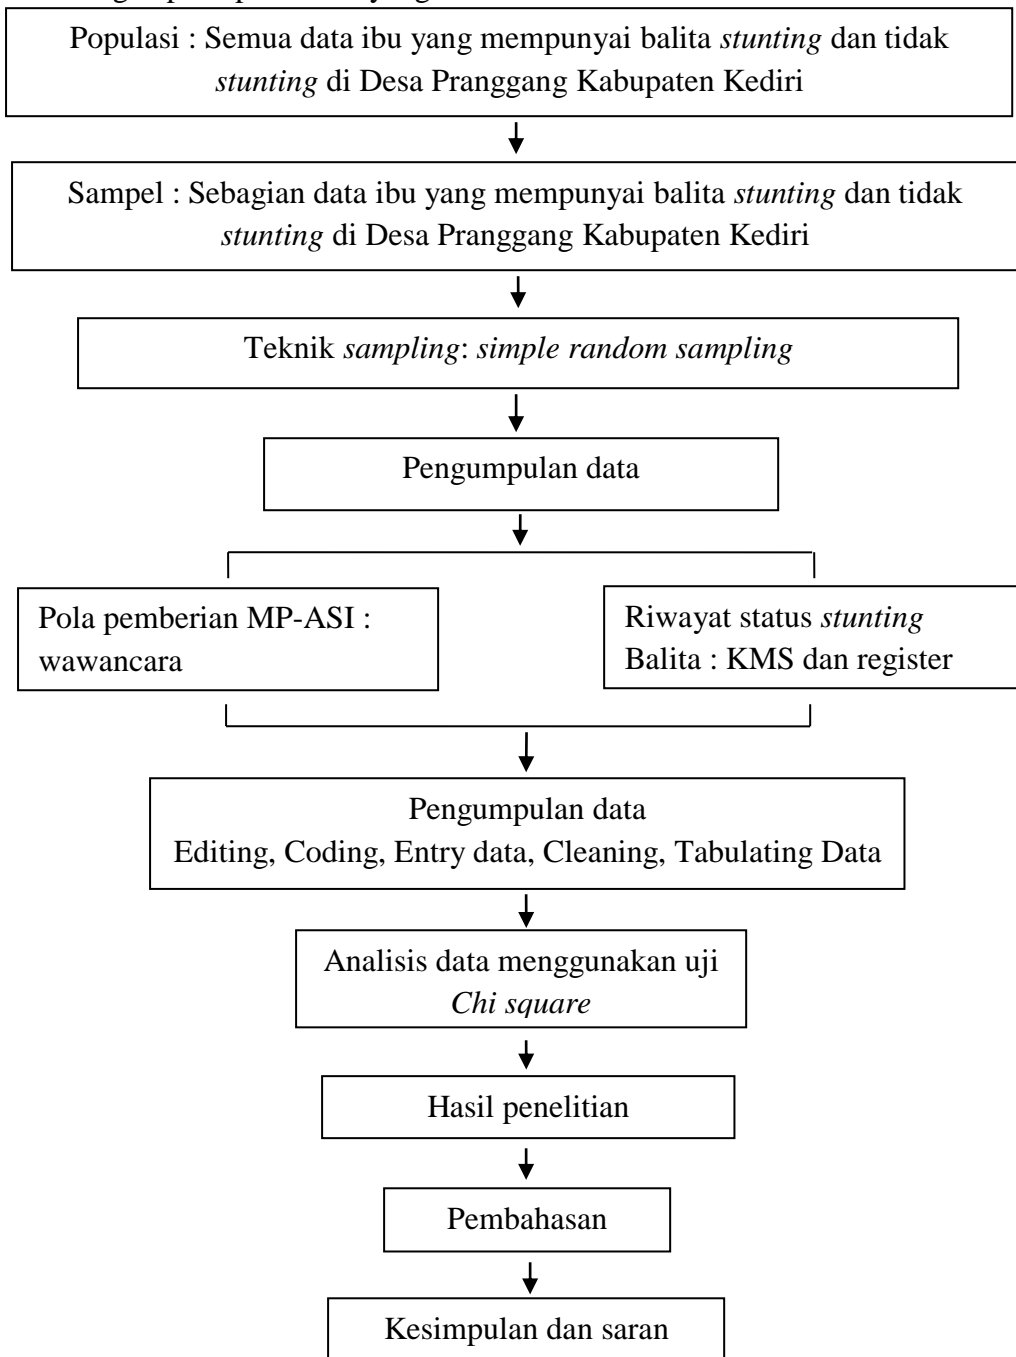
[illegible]

Populasi : Semua data ibu yang mempunyai balita *stunting* dan tidak *stunting* di Desa Pranggang Kabupaten Kediri

Sampel : Sebagian data ibu yang mempunyai balita *stunting* dan tidak *stunting* di Desa Pranggang Kabupaten Kediri

Teknik *sampling*: *simple random sampling*

Pengumpulan data

Pola pemberian MP-ASI : wawancara

Riwayat status *stunting* Balita : KMS dan register

Pengumpulan data
Editing, Coding, Entry data, Cleaning, Tabulating Data

Analisis data menggunakan uji *Chi square*

Hasil penelitian

Pembahasan

Kesimpulan dan saran